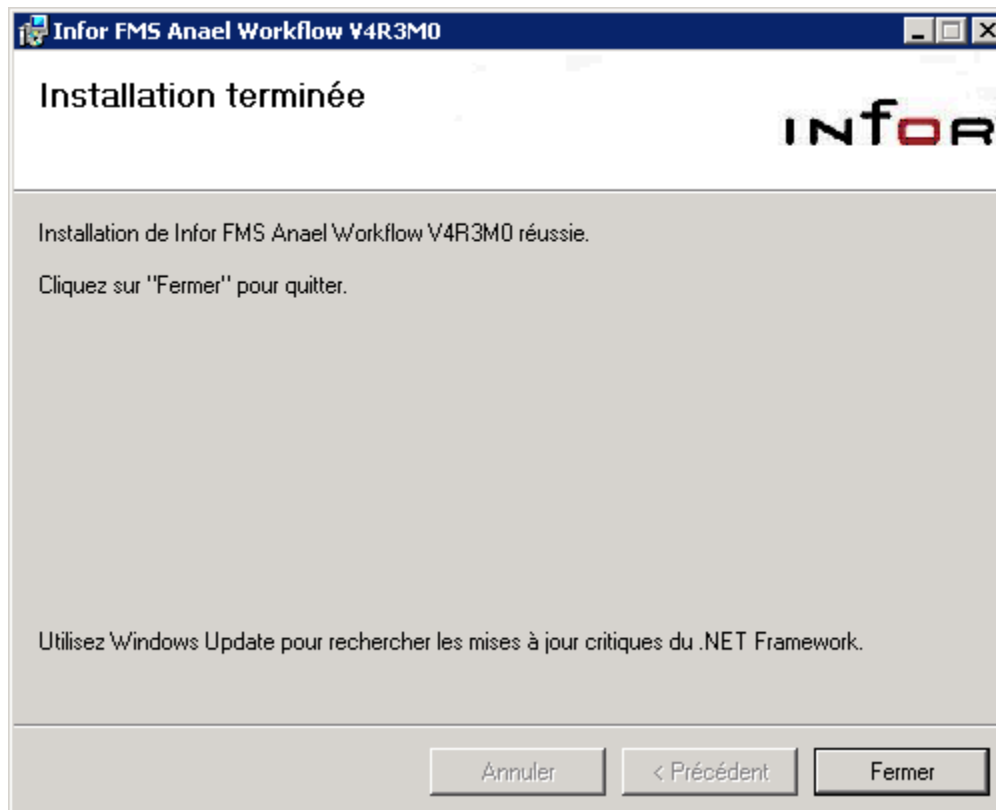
Infor FMS Anael Workflow V4R3M0

Installation terminée

INFOR

Installation de Infor FMS Anael Workflow V4R3M0 réussie.

Cliquez sur "Fermer" pour quitter.

Utilisez Windows Update pour rechercher les mises à jour critiques du .NET Framework.

Annuler
< Précédent
Fermer